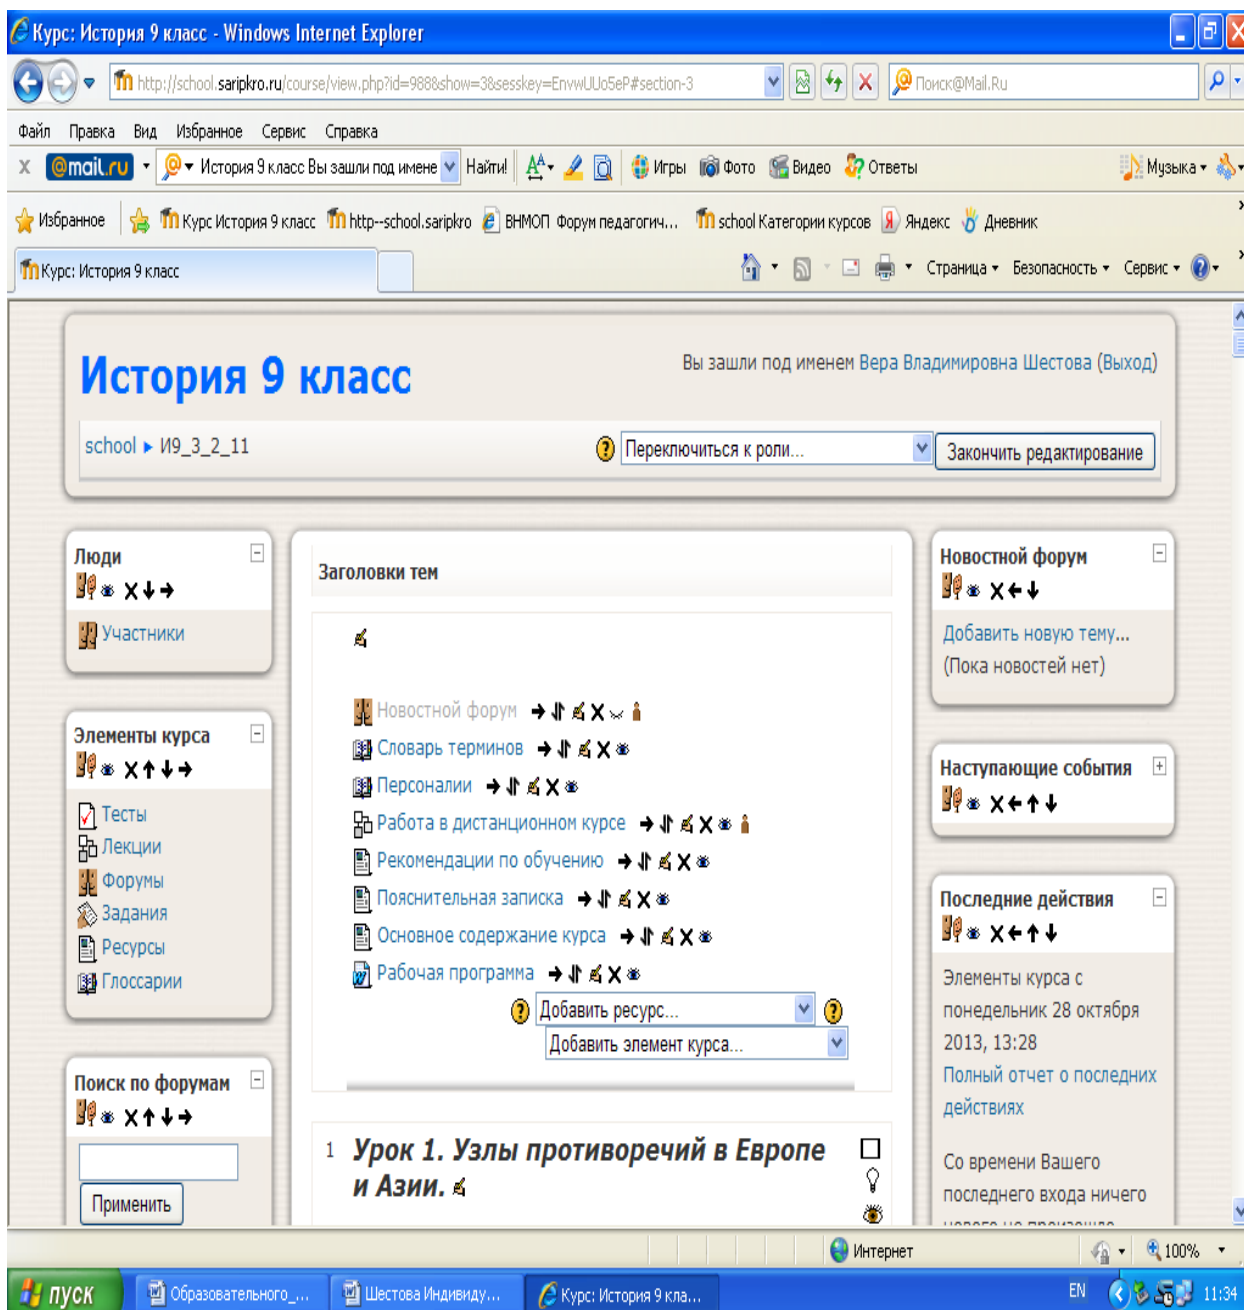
Курс: История 9 класс - Windows Internet Explorer

http://school.saripkro.ru/course/view.php?id=988&show=3&sesskey=EnvwUUo5eP#section-3

Поиск@Mail.Ru

Файл Правка Вид Избранное Сервис Справка

@mail.ru История 9 класс Вы зашли под имене Найти! Игры Фото Видео Ответы Музыка

Избранное Курс История 9 класс http--school.saripkro ВНМОП Форум педагогич... school Категории курсов Яндекс Дневник

Курс: История 9 класс

Страница Безопасность Сервис

История 9 класс

Вы зашли под именем Вера Владимировна Шестова (Выход)

school ▸ И9_3_2_11

Переключиться к роли...

Закончить редактирование

Люди

Участники

Элементы курса

Тесты
Лекции
Форумы
Задания
Ресурсы
Глоссарии

Поиск по форумам

Применить

Заголовки тем

Новостной форум
Словарь терминов
Персоналии
Работа в дистанционном курсе
Рекомендации по обучению
Пояснительная записка
Основное содержание курса
Рабочая программа

Добавить ресурс...
Добавить элемент курса...

1 Урок 1. Узлы противоречий в Европе и Азии.

Новостной форум

Добавить новую тему...
(Пока новостей нет)

Наступающие события

Последние действия

Элементы курса с понедельник 28 октября 2013, 13:28
Полный отчет о последних действиях

Со времени Вашего последнего входа ничего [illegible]

Интернет 100%

пуск Образовательного_... Шестова Индивиду... Курс: История 9 кла... EN 11:34